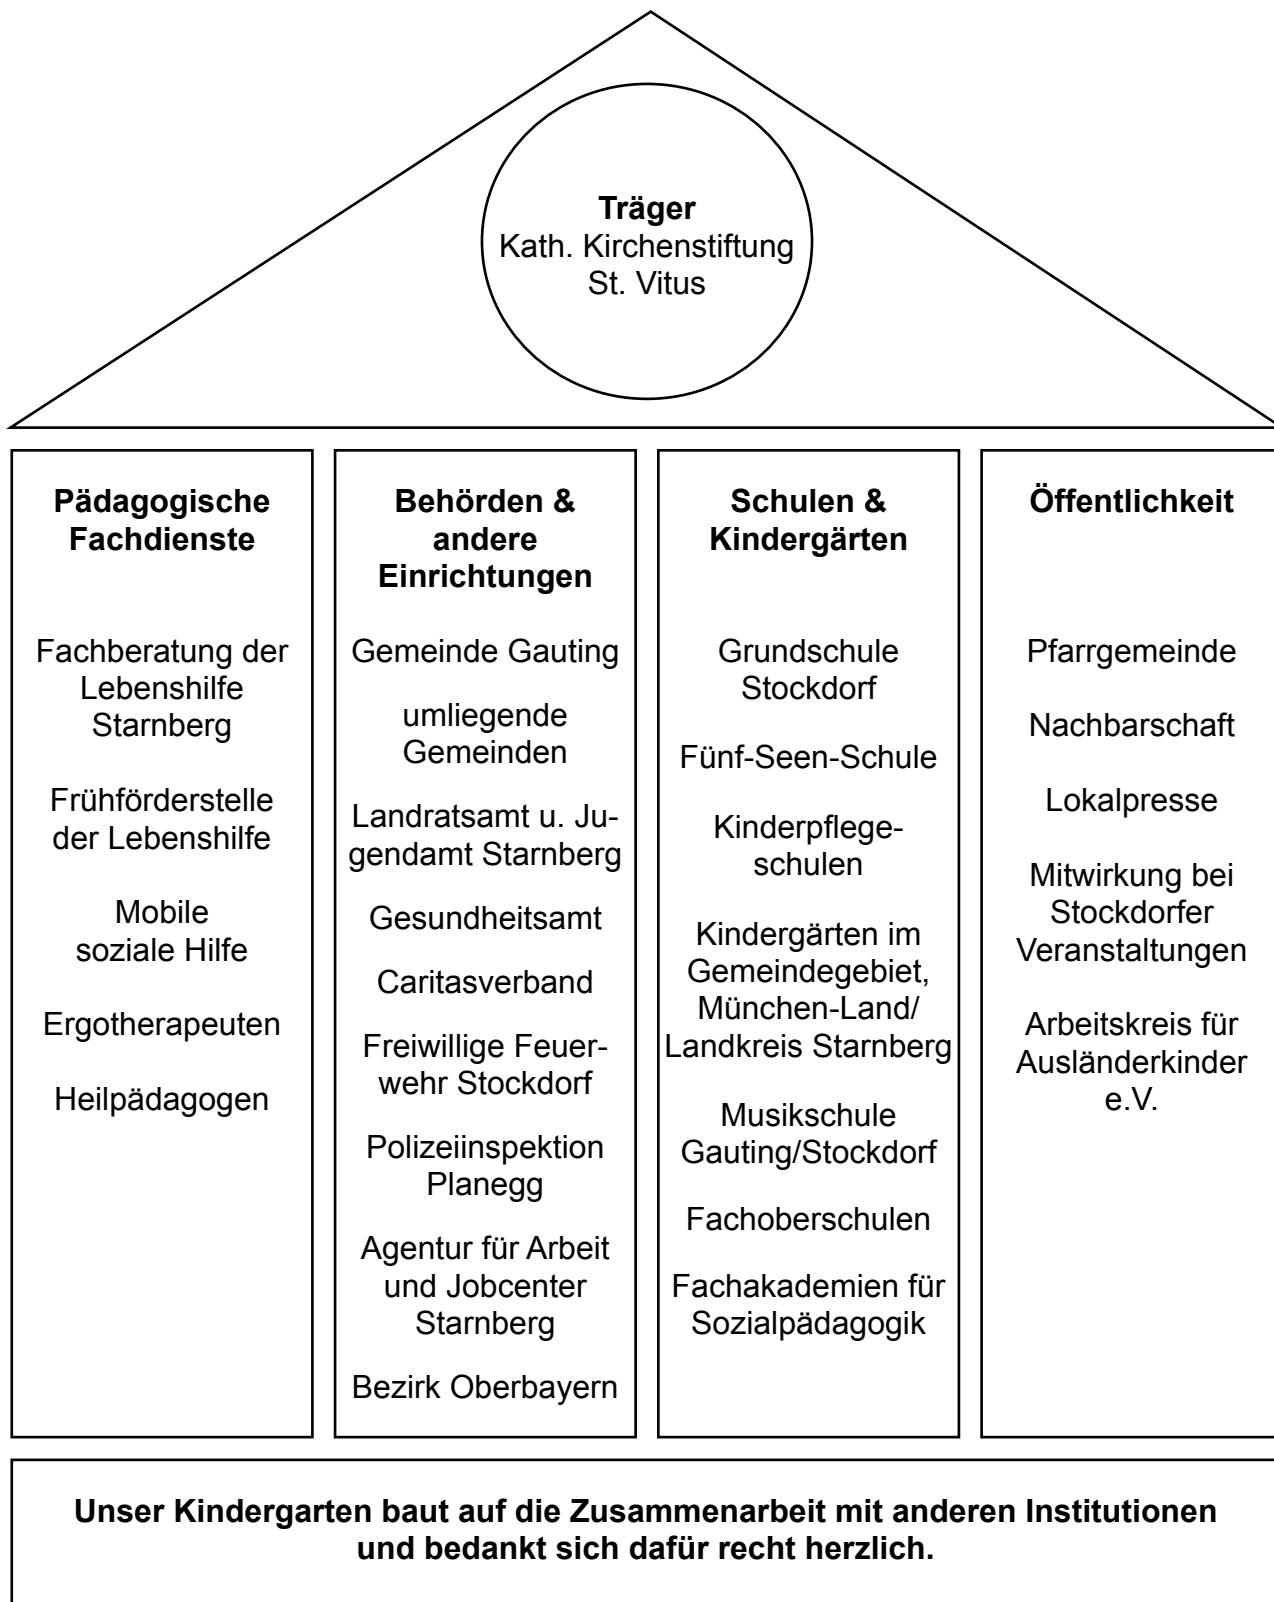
**Träger**
Kath. Kirchenstiftung
St. Vitus

**Pädagogische Fachdienste**

Fachberatung der Lebenshilfe Starnberg

Frühförderstelle der Lebenshilfe

Mobile soziale Hilfe

Ergotherapeuten

Heilpädagogen

**Behörden & andere Einrichtungen**

Gemeinde Gauting

umliegende Gemeinden

Landratsamt u. Jugendamt Starnberg

Gesundheitsamt

Caritasverband

Freiwillige Feuerwehr Stockdorf

Polizeiinspektion Planegg

Agentur für Arbeit und Jobcenter Starnberg

Bezirk Oberbayern

**Schulen & Kindergärten**

Grundschule Stockdorf

Fünf-Seen-Schule

Kinderpflegeschulen

Kindergärten im Gemeindegebiet, München-Land/ Landkreis Starnberg

Musikschule Gauting/Stockdorf

Fachoberschulen

Fachakademien für Sozialpädagogik

**Öffentlichkeit**

Pfarrgemeinde

Nachbarschaft

Lokalpresse

Mitwirkung bei Stockdorfer Veranstaltungen

Arbeitskreis für Ausländerkinder e.V.

**Unser Kindergarten baut auf die Zusammenarbeit mit anderen Institutionen und bedankt sich dafür recht herzlich.**